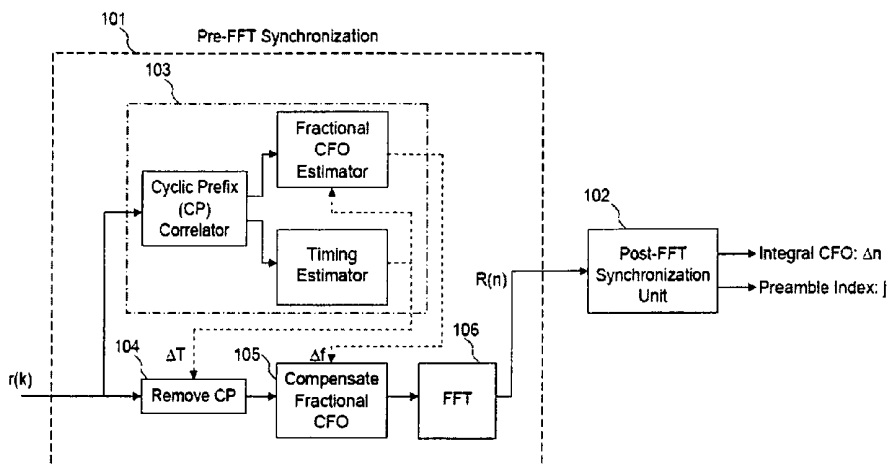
101

Pre-FFT Synchronization

103

Fractional CFO Estimator

Cyclic Prefix (CP) Correlator

Timing Estimator

102

Post-FFT Synchronization Unit

Integral CFO: $\Delta n$

Preamble Index: j

R(n)

106

104

$\Delta T$

105

$\Delta f$

r(k)

Remove CP

Compensate Fractional CFO

FFT